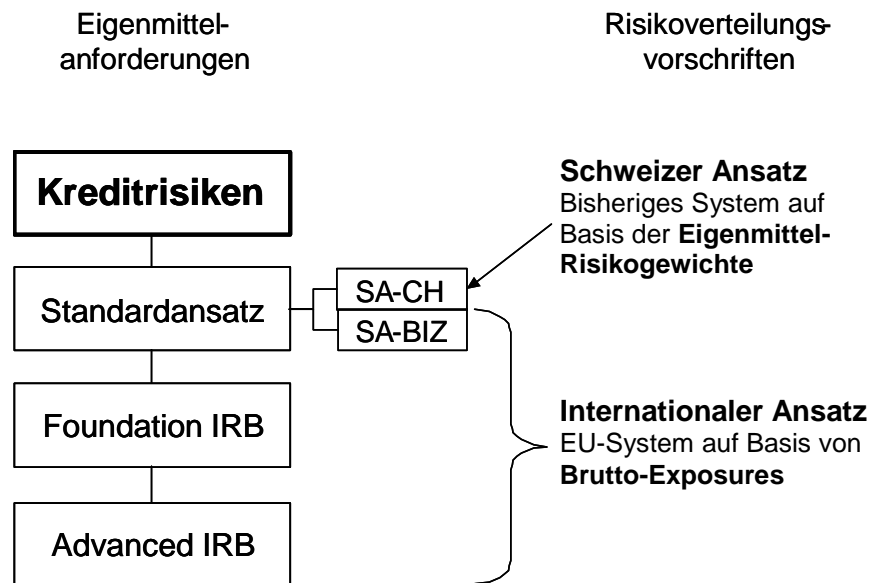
Eigenmittelanforderungen

Risikoverteilungsvorschriften

Kreditrisiken

Standardansatz

SA-CH

SA-BIZ

Foundation IRB

Advanced IRB

**Schweizer Ansatz**
Bisheriges System auf Basis der **Eigenmittel-Risikogewichte**

**Internationaler Ansatz**
EU-System auf Basis von **Brutto-Exposures**